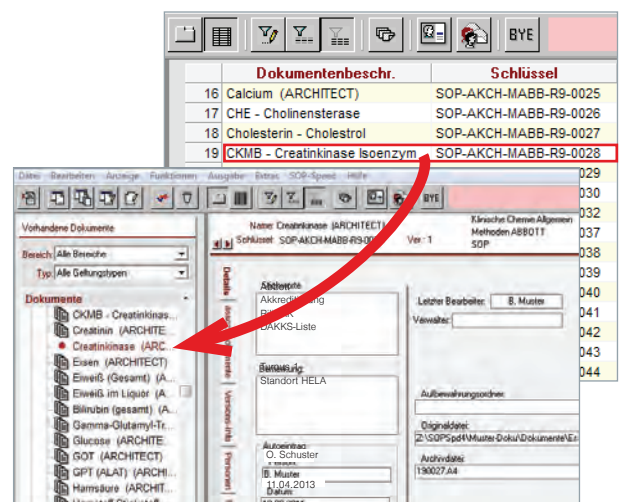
BYE

|  | Dokumentenbeschr. | Schlüssel |
|---|---|---|
| 16 | Calcium (ARCHITECT) | SOP-AKCH-MABB-R9-0025 |
| 17 | CHE - Cholinensterase | SOP-AKCH-MABB-R9-0026 |
| 18 | Cholesterin - Cholestrol | SOP-AKCH-MABB-R9-0027 |
| 19 | CKMB - Creatinkinase Isoenzym | SOP-AKCH-MABB-R9-0028 |

029
030
032
037
038
039
040
042
043
044

Datei Bearbeiten Anzeige Funktionen Ausgabe Extras SOP-Speed Hilfe

BYE

Vorhandene Dokumente

Bereich: Alle Bereiche

Typ: Alle Geltungstypen

Dokumente

CKMB - Creatinkinas...
Creatinin (ARCHITE...
Creatinkinase (ARC
Eisen (ARCHITECT)
Eiweiß (Gesamt) (A...
Eiweiß im Liquor (A...
Bilirubin (gesamt) (A...
Gamma-Glutamyl-Tr...
Glucose (ARCHITE...
GOT (ARCHITECT)
GPT (ALAT) (ARCHI...
Harnsäure (ARCHIT...

Name: Creatinkinase (ARCHITECT)
Schlüssel: SOP-AKCH-MABB-R9-00
Ver.: 1

Klinische Chemie Allgemein
Methoden ABBOTT
SOP

Details

Abteilung
Akkreditierung
DAKKS-Liste

Letzter Bearbeiter: B. Muster
Verwalter:

Bereich
Standort HELA

Aufbewahrungsordner:

Originaldatei:
Z:\SOPSpd4\Muster-Doku\Dokumente\E

Archivdatei:
190027.A4

Autor
O. Schuster
Prüfer
B. Muster
11.04.2013
Datum